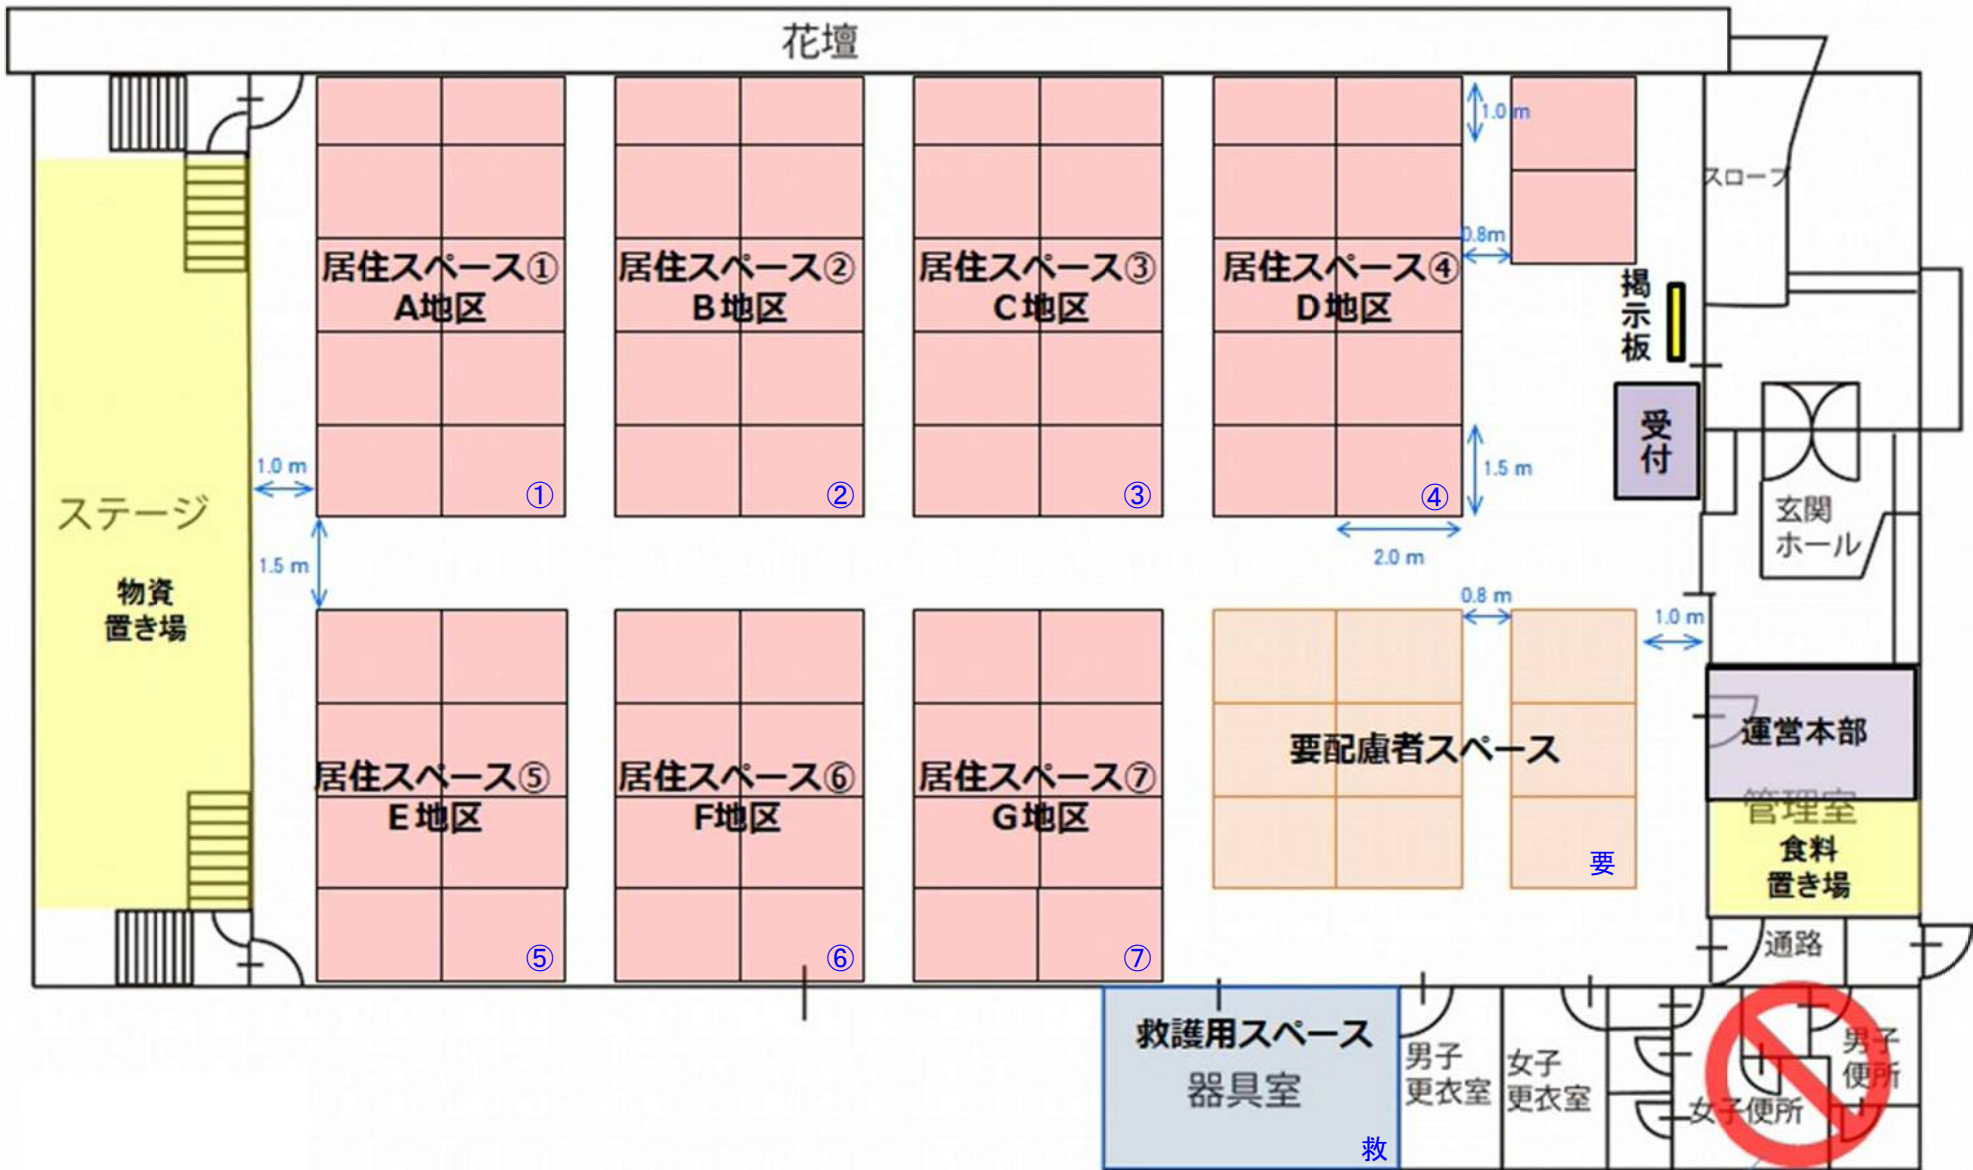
花壇

スロープ

1.0 m

0.8m

居住スペース①
A地区

居住スペース②
B地区

居住スペース③
C地区

居住スペース④
D地区

掲示板

受付

1.0 m

1.5 m

1.5 m

2.0 m

① ② ③ ④

玄関ホール

ステージ

物資
置き場

0.8 m

1.0 m

居住スペース⑤
E地区

居住スペース⑥
F地区

居住スペース⑦
G地区

要配慮者スペース

要

運営本部

管理室

食料
置き場

⑤ ⑥ ⑦

通路

救護用スペース
器具室

救

男子
更衣室

女子
更衣室

女子便所

男子
便所